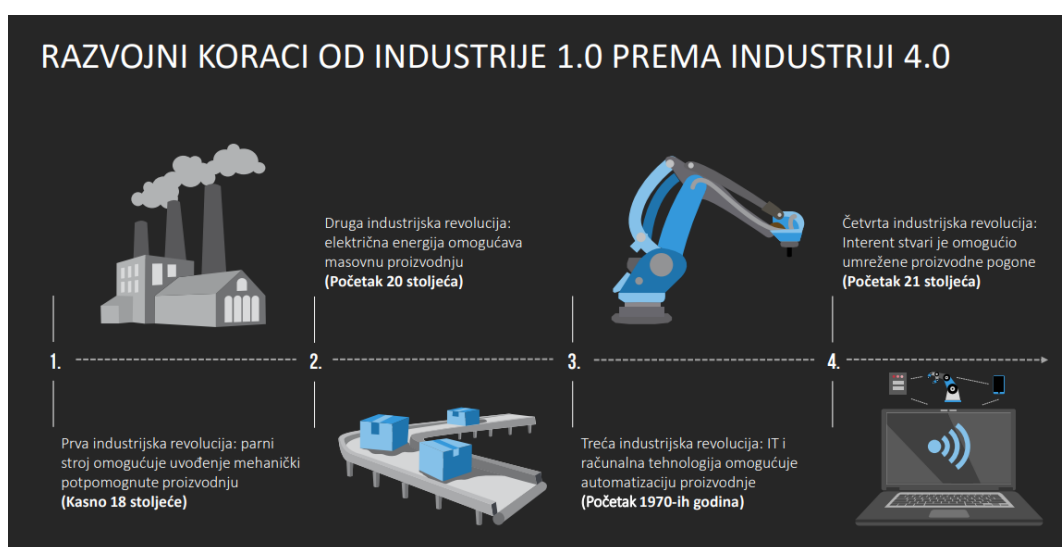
RAZVOJNI KORACI OD INDUSTRIJE 1.0 PREMA INDUSTRIJI 4.0

Druga industrijska revolucija: električna energija omogućava masovnu proizvodnju
**(Početak 20 stoljeća)**

Četvrta industrijska revolucija: Interent stvari je omogućio umrežene proizvodne pogone
**(Početak 21 stoljeća)**

1.

2.

3.

4.

Prva industrijska revolucija: parni stroj omogućuje uvođenje mehanički potpomognute proizvodnju
**(Kasno 18 stoljeće)**

Treća industrijska revolucija: IT i računalna tehnologija omogućuje automatizaciju proizvodnje
**(Početak 1970-ih godina)**